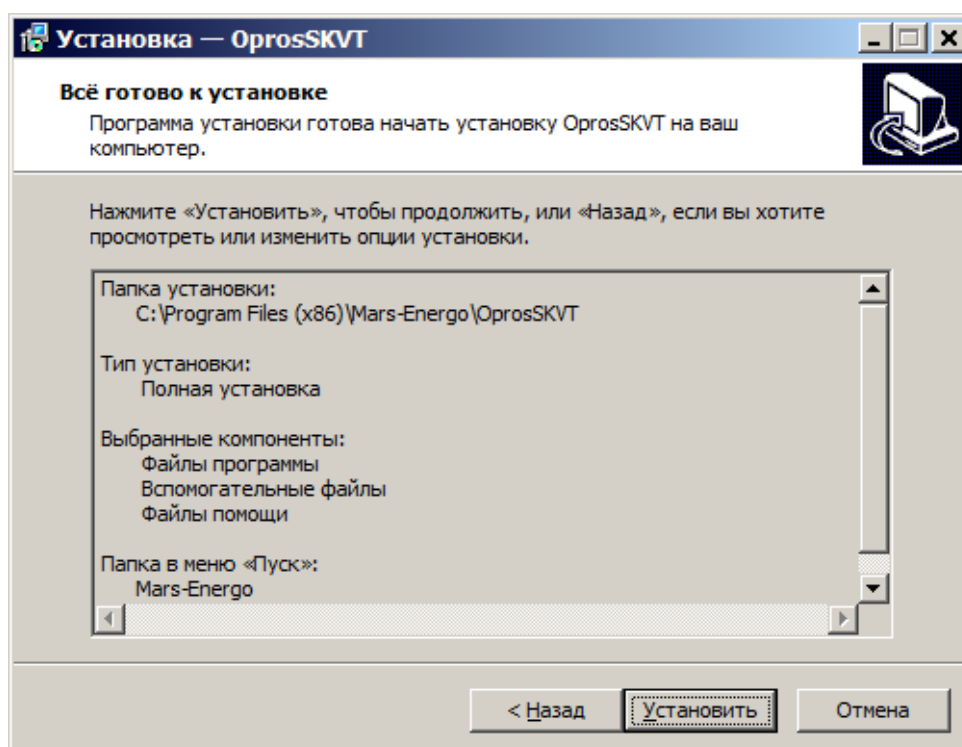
Установка — OprosSKVT

Всё готово к установке

Программа установки готова начать установку OprosSKVT на ваш компьютер.

Нажмите «Установить», чтобы продолжить, или «Назад», если вы хотите просмотреть или изменить опции установки.

Папка установки:
C:\Program Files (x86)\Mars-Energo\OprosSKVT

Тип установки:
Полная установка

Выбранные компоненты:
Файлы программы
Вспомогательные файлы
Файлы помощи

Папка в меню «Пуск»:
Mars-Energo

< Назад
Установить
Отмена